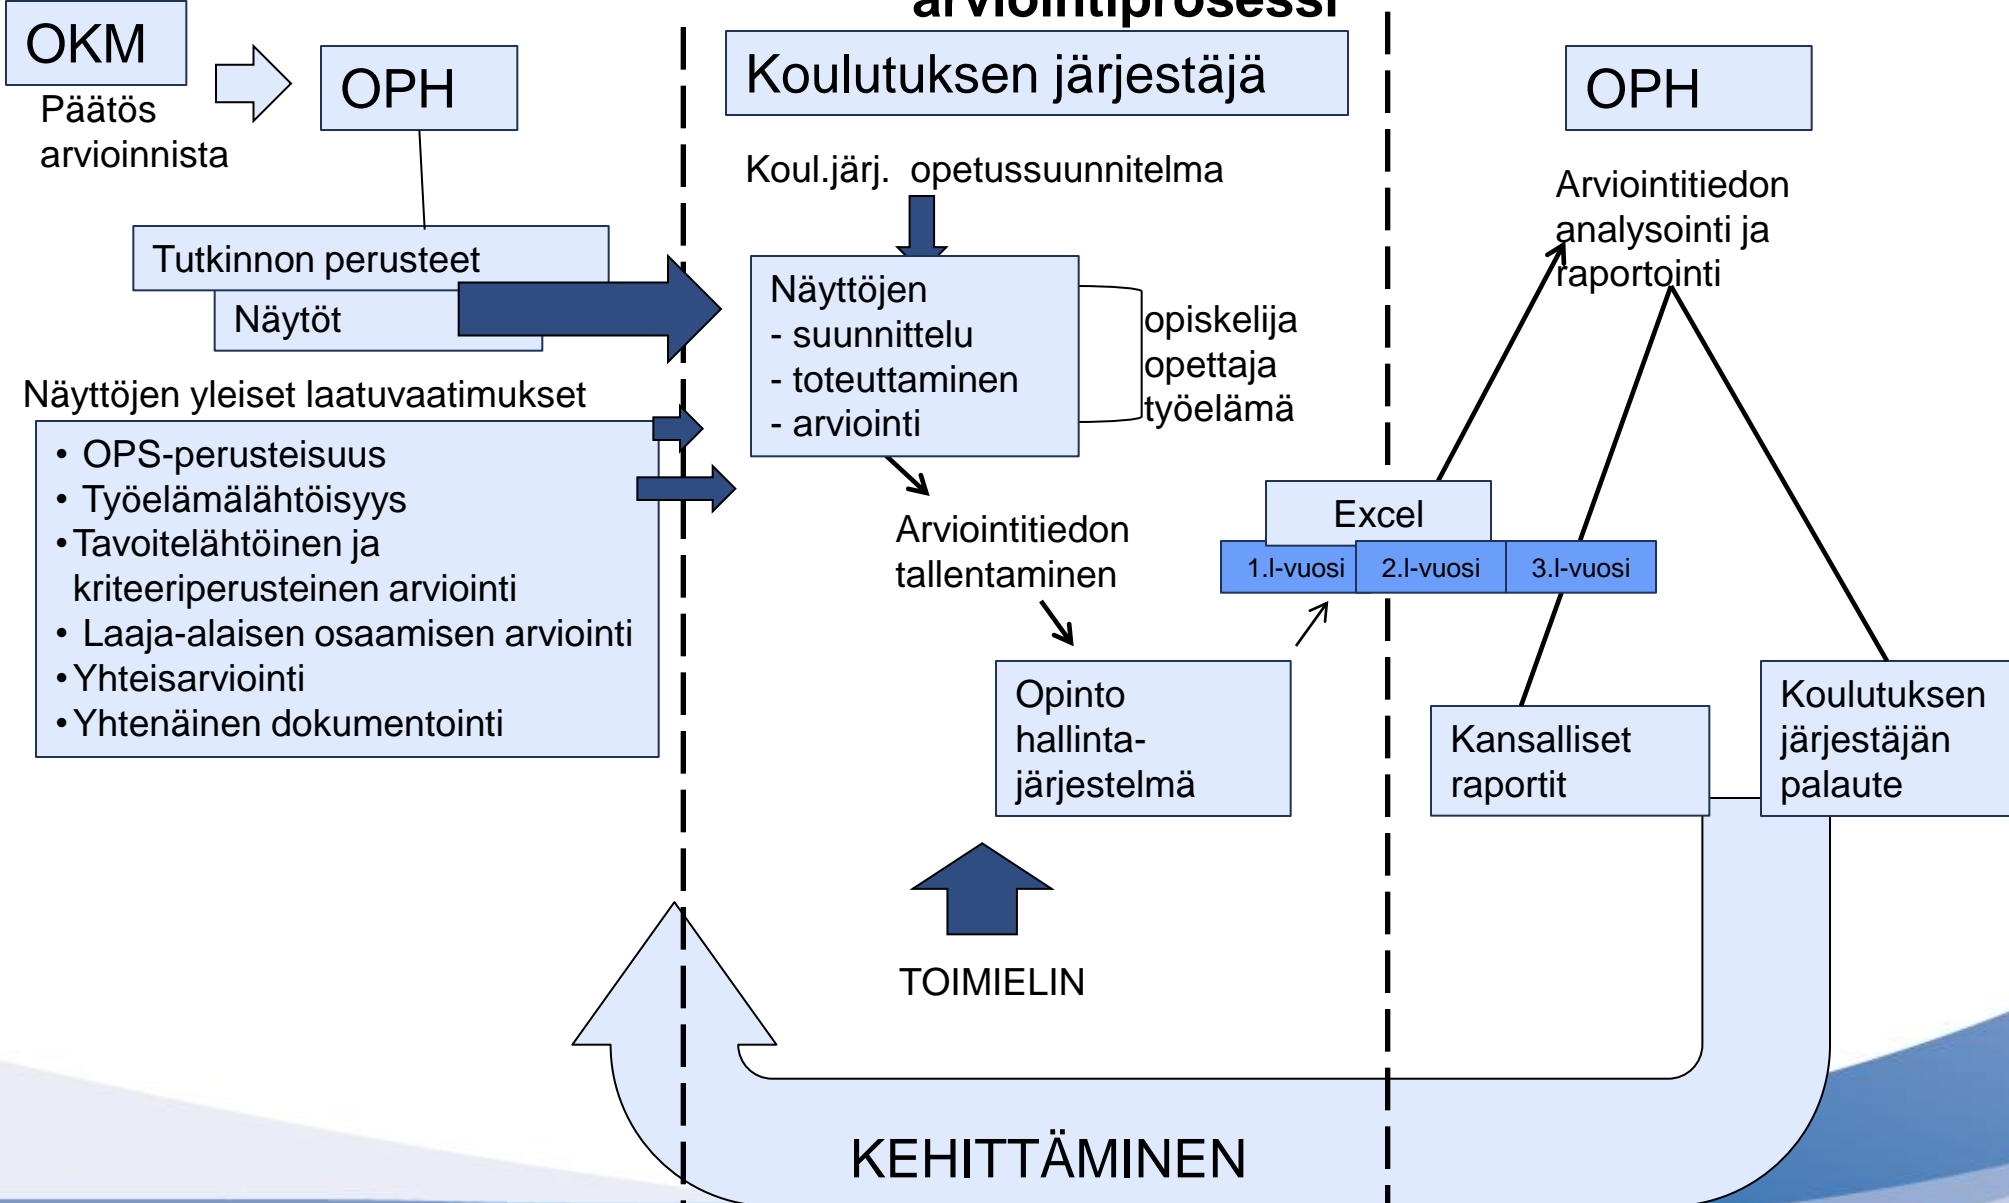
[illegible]

OKM

Päätös arvioinnista

OPH

Tutkinnon perusteet

Näytöt

Näyttöjen yleiset laatuvaatimukset

• OPS-perusteisuus
• Työelämälähtöisyys
• Tavoitelähtöinen ja kriteeriperusteinen arviointi
• Laaja-alaisen osaamisen arviointi
• Yhteisarviointi
• Yhtenäinen dokumentointi

Koulutuksen järjestäjä

Koul.järj. opetussuunnitelma

Näyttöjen
- suunnittelu
- toteuttaminen
- arviointi

opiskelija
opettaja
työelämä

Arviointitiedon tallentaminen

Opinto hallinta-järjestelmä

TOIMIELIN

Excel

1.l-vuosi

2.l-vuosi

3.l-vuosi

OPH

Arviointitiedon analysointi ja raportointi

Kansalliset raportit

Koulutuksen järjestäjän palaute

KEHITTÄMINEN